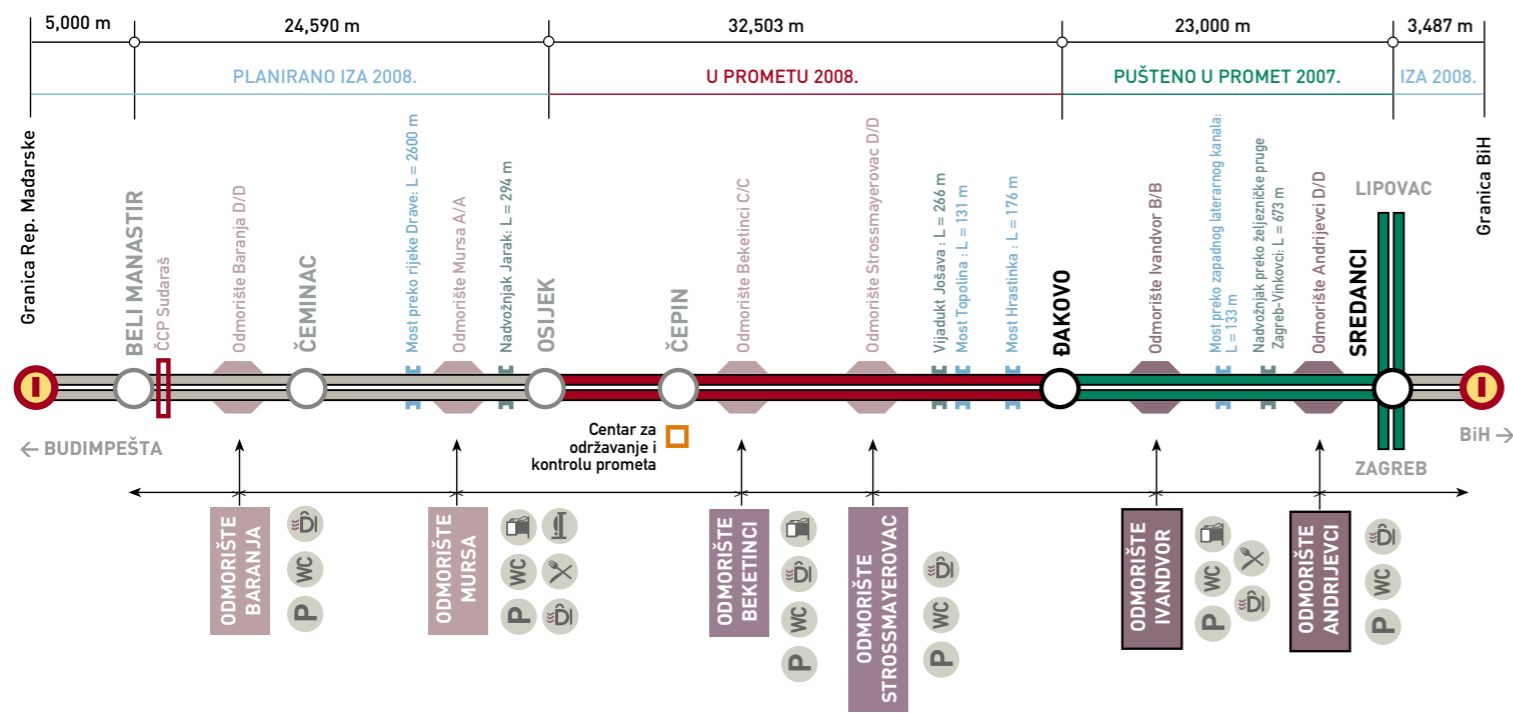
5,000 m
24,590 m
32,503 m
23,000 m
3,487 m

PLANIRANO IZA 2008.
U PROMETU 2008.
PUŠTENO U PROMET 2007.
IZA 2008.

Granica Rep. Mađarske
BELI MANASTIR
ČCP Sudaraš
Odmorište Baranja D/D
ČEMINAC
Most preko rijeke Drave: L = 2600 m
Odmorište Mursa A/A
Nadvožnjak Jarak: L = 294 m
OSIJEK
ČEPIN
Odmorište Beketinci C/C
Odmorište Strossmayerovac D/D
Vijadukt Jošava : L = 266 m
Most Topolina : L = 131 m
Most Hrastinka : L = 176 m
ĐAKOVO
Odmorište Ivandvor B/B
Most preko zapadnog lateranog kanala: L = 133 m
Nadvožnjak preko željezničke pruge Zagreb-Vinkovci: L = 673 m
Odmorište Andrijevci D/D
SREDANCI
LIPOVAC
Granica BiH

← BUDIMPEŠTA
Centar za održavanje i kontrolu prometa
BiH →
ZAGREB

ODMORIŠTE BARANJA
WC
P
ODMORIŠTE MURSA
WC
P
ODMORIŠTE BEKETINCI
WC
P
ODMORIŠTE STROSSMAYEROVAC
WC
P
ODMORIŠTE IVANDVOR
WC
P
ODMORIŠTE ANDRIJEVCI
WC
P